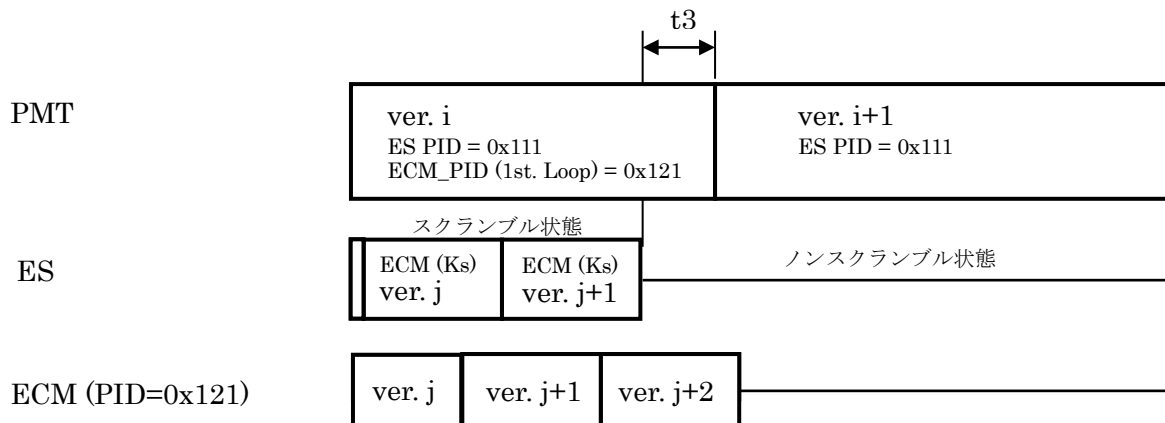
t3

PMT

ver. i
ES PID = 0x111
ECM_PID (1st. Loop) = 0x121

ver. i+1
ES PID = 0x111

スクランブル状態

ES

ECM (Ks)
ver. j

ECM (Ks)
ver. j+1

ノンスクランブル状態

ECM (PID=0x121)

ver. j

ver. j+1

ver. j+2